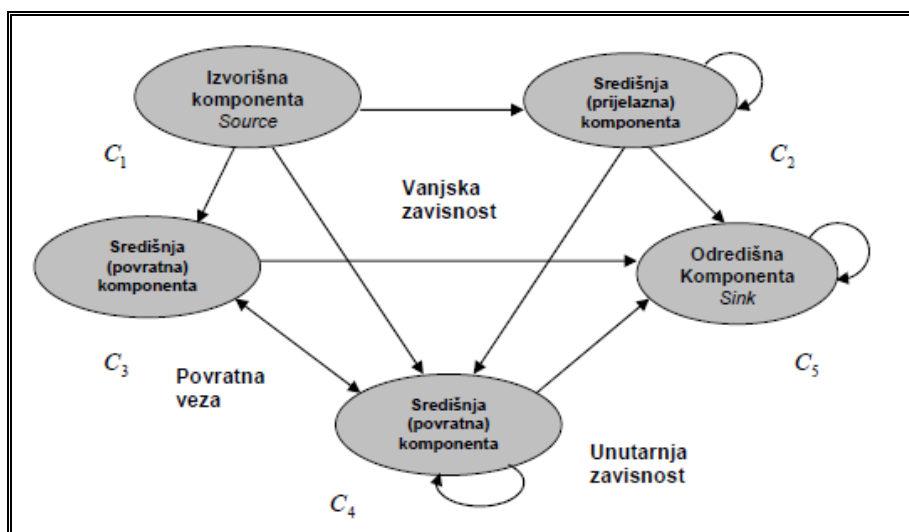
Izvorišna komponenta
Source

Središnja (prijelazna) komponenta

$C_1$

$C_2$

Vanjska zavisnost

Središnja (povratna) komponenta

Odredišna Komponenta
Sink

$C_3$

Povratna veza

$C_5$

Središnja (povratna) komponenta

Unutarnja zavisnost

$C_4$